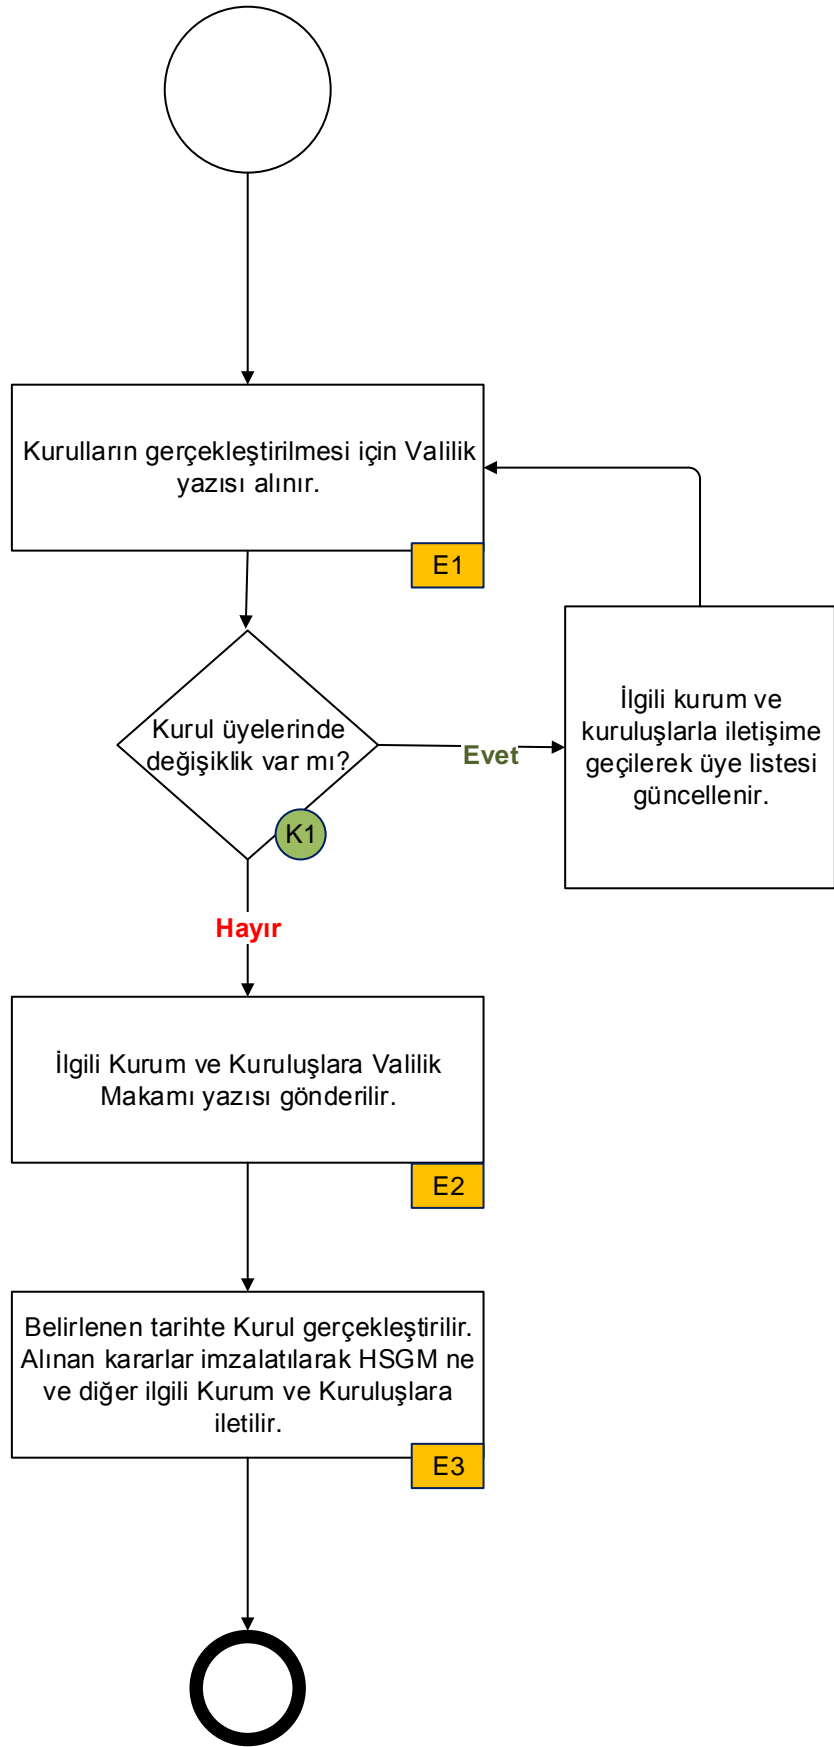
Kurulların gerçekleştirilmesi için Valilik yazısı alınır.

E1

Kurul üyelerinde değişiklik var mı?

K1

Evet

İlgili kurum ve kuruluşlarla iletişime geçilerek üye listesi güncellenir.

Hayır

İlgili Kurum ve Kuruluşlara Valilik Makamı yazısı gönderilir.

E2

Belirlenen tarihte Kurul gerçekleştirilir. Alınan kararlar imzalatılarak HSGM ne ve diğer ilgili Kurum ve Kuruluşlara iletilir.

E3